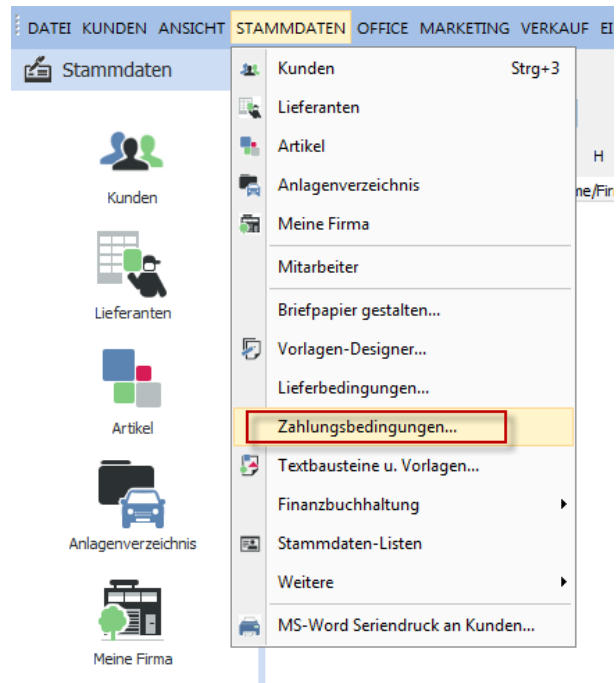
DATEI KUNDEN ANSICHT STAMMDATEN OFFICE MARKETING VERKAUF EI

Stammdaten

Kunden

Lieferanten

Artikel

Anlagenverzeichnis

Meine Firma

Kunden Strg+3
Lieferanten
Artikel
Anlagenverzeichnis
Meine Firma
Mitarbeiter
Briefpapier gestalten...
Vorlagen-Designer...
Lieferbedingungen...
Zahlungsbedingungen...
Textbausteine u. Vorlagen...
Finanzbuchhaltung
Stammdaten-Listen
Weitere
MS-Word Seriendruck an Kunden...

H
ne/Fir